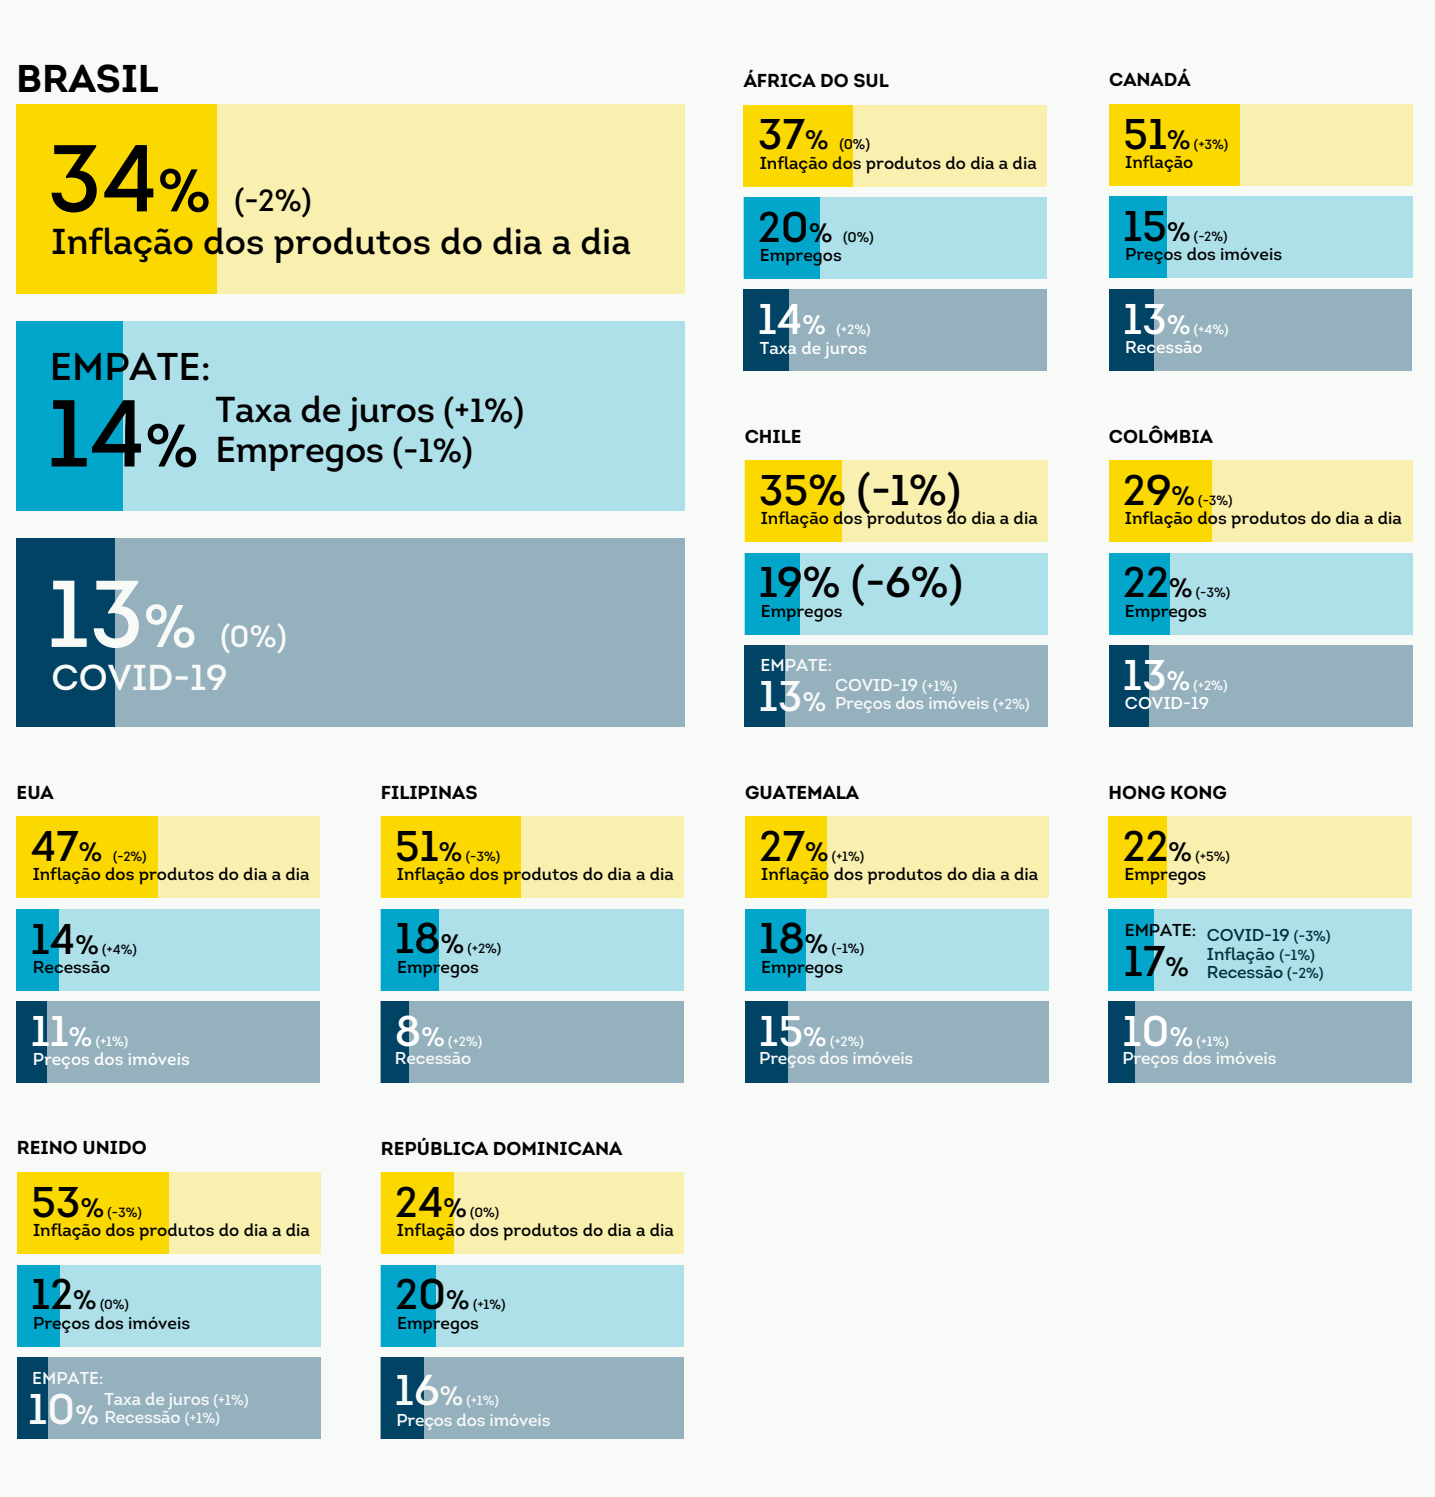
BRASIL

34% (-2%)
Inflação dos produtos do dia a dia

EMPATE:
14% Taxa de juros (+1%)
Empregos (-1%)

13% (0%)
COVID-19

ÁFRICA DO SUL

37% (0%)
Inflação dos produtos do dia a dia

20% (0%)
Empregos

14% (+2%)
Taxa de juros

CANADÁ

51% (+3%)
Inflação

15% (-2%)
Preços dos imóveis

13% (+4%)
Recessão

CHILE

35% (-1%)
Inflação dos produtos do dia a dia

19% (-6%)
Empregos

EMPATE:
13% COVID-19 (+1%)
Preços dos imóveis (+2%)

COLÔMBIA

29% (-3%)
Inflação dos produtos do dia a dia

22% (-3%)
Empregos

13% (+2%)
COVID-19

EUA

47% (-2%)
Inflação dos produtos do dia a dia

14% (+4%)
Recessão

11% (+1%)
Preços dos imóveis

FILIPINAS

51% (-3%)
Inflação dos produtos do dia a dia

18% (+2%)
Empregos

8% (+2%)
Recessão

GUATEMALA

27% (+1%)
Inflação dos produtos do dia a dia

18% (-1%)
Empregos

15% (+2%)
Preços dos imóveis

HONG KONG

22% (+5%)
Empregos

EMPATE:
17% COVID-19 (-3%)
Inflação (-1%)
Recessão (-2%)

10% (+1%)
Preços dos imóveis

REINO UNIDO

53% (-3%)
Inflação dos produtos do dia a dia

12% (0%)
Preços dos imóveis

EMPATE:
10% Taxa de juros (+1%)
Recessão (+1%)

REPÚBLICA DOMINICANA

24% (0%)
Inflação dos produtos do dia a dia

20% (+1%)
Empregos

16% (+1%)
Preços dos imóveis